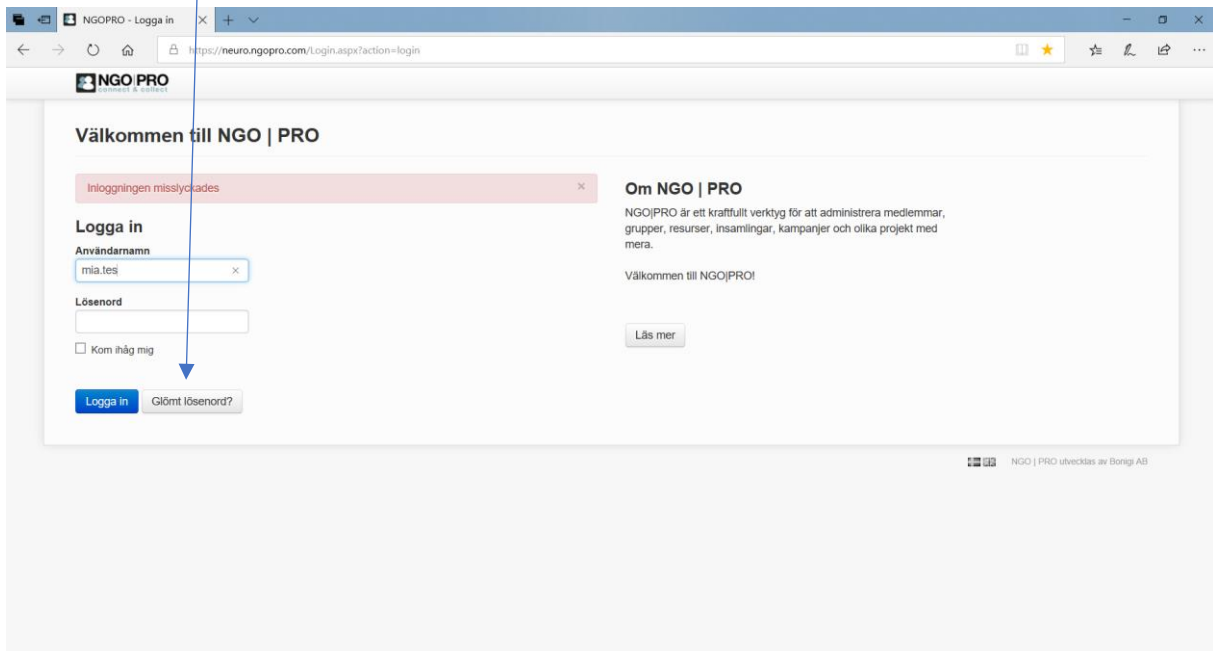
NGOPRO - Logga in

https://neuro.ngopro.com/Login.aspx?action=login

NGO|PRO
connect & collect

Välkommen till NGO | PRO

Inloggningen misslyckades ×

Logga in

Användarnamn

mia.tes ×

Lösenord

Kom ihåg mig

Logga in Glömt lösenord?

Om NGO | PRO

NGO|PRO är ett kraftfullt verktyg för att administrera medlemmar, grupper, resurser, insamlingar, kampanjer och olika projekt med mera.

Välkommen till NGO|PRO!

Läs mer

NGO | PRO utvecklas av Bonigi AB